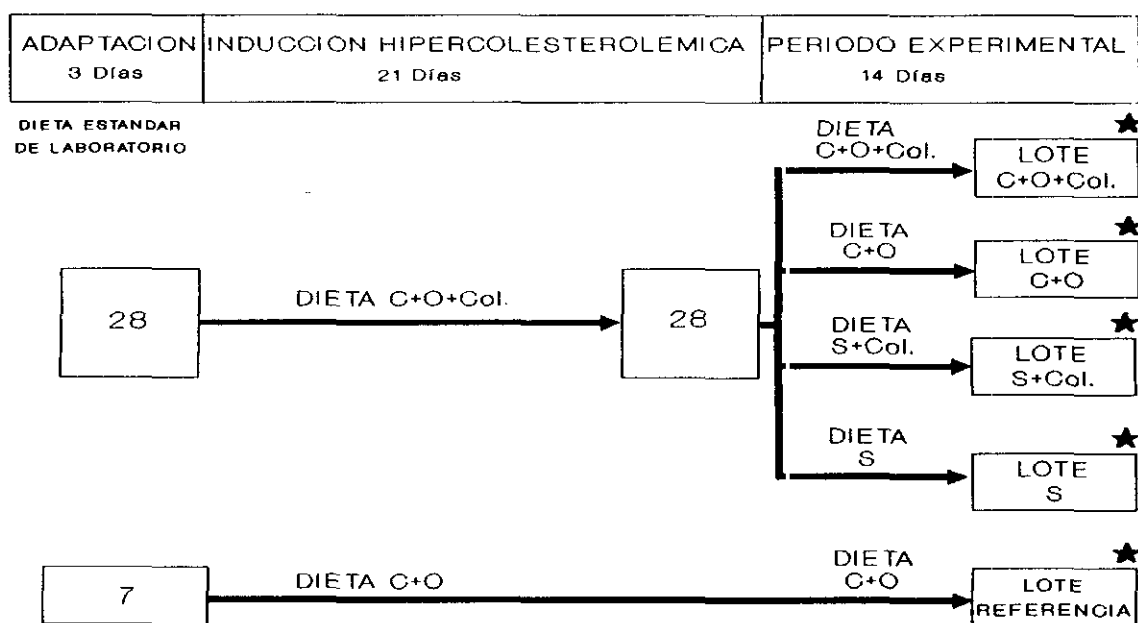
| ADAPTACION 3 Días | INDUCCION HIPERCOLESTEROLEMICA 21 Días | PERIODO EXPERIMENTAL 14 Días |
|---|---|---|

DIETA ESTANDAR DE LABORATORIO

DIETA C+O+Col.

LOTE C+O+Col.

DIETA C+O

LOTE C+O

28

DIETA C+O+Col.

28

DIETA S+Col.

LOTE S+Col.

DIETA S

LOTE S

7

DIETA C+O

DIETA C+O

LOTE REFERENCIA